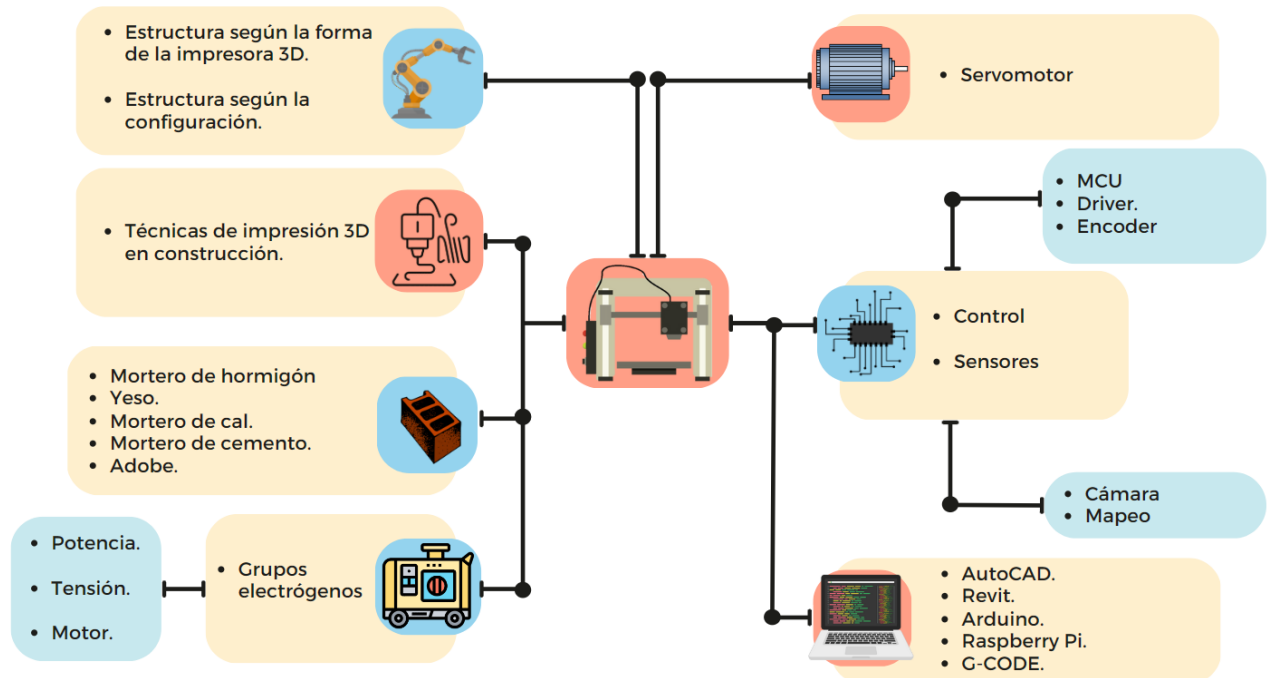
- Estructura según la forma de la impresora 3D.
- Estructura según la configuración.

- Técnicas de impresión 3D en construcción.

- Mortero de hormigón
- Yeso.
- Mortero de cal.
- Mortero de cemento.
- Adobe.

- Potencia.
- Tensión.
- Motor.

- Grupos electrógenos

- Servomotor

- MCU
- Driver.
- Encoder

- Control
- Sensores

- Cámara
- Mapeo

- AutoCAD.
- Revit.
- Arduino.
- Raspberry Pi.
- G-CODE.